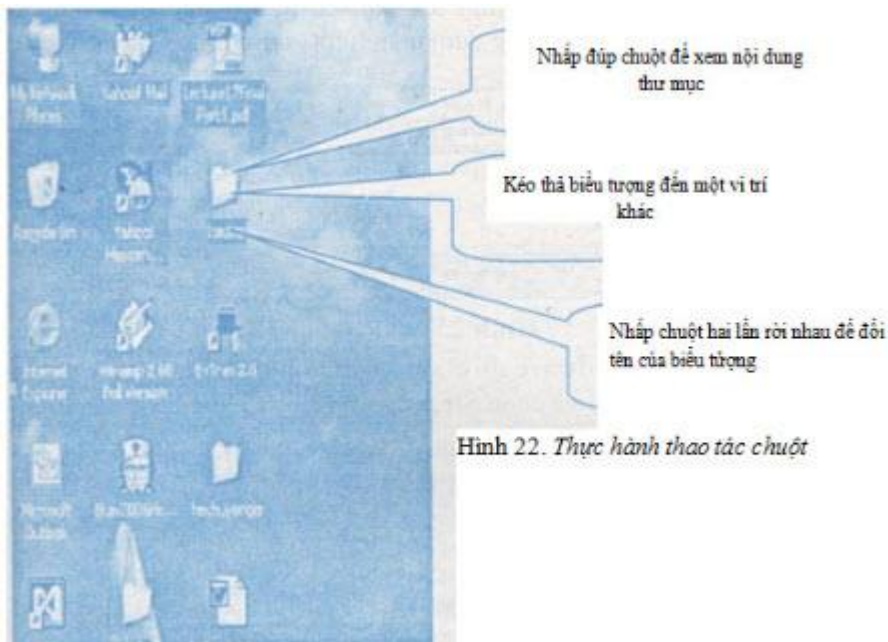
My Network Places

Yahoo! Mail

Lecture1.7Final Part1.pdf

Nhấp đúp chuột để xem nội dung thư mục

Recycle Bin

Hello! Messen...

Kéo thả biểu tượng đến một vị trí khác

Internet Explorer

Winamp 2.60 Full version

EVTrans 2.0

Nhấp chuột hai lần rời nhau để đổi tên của biểu tượng

Hình 22. Thực hành thao tác chuột

Microsoft Outlook

tech_garage